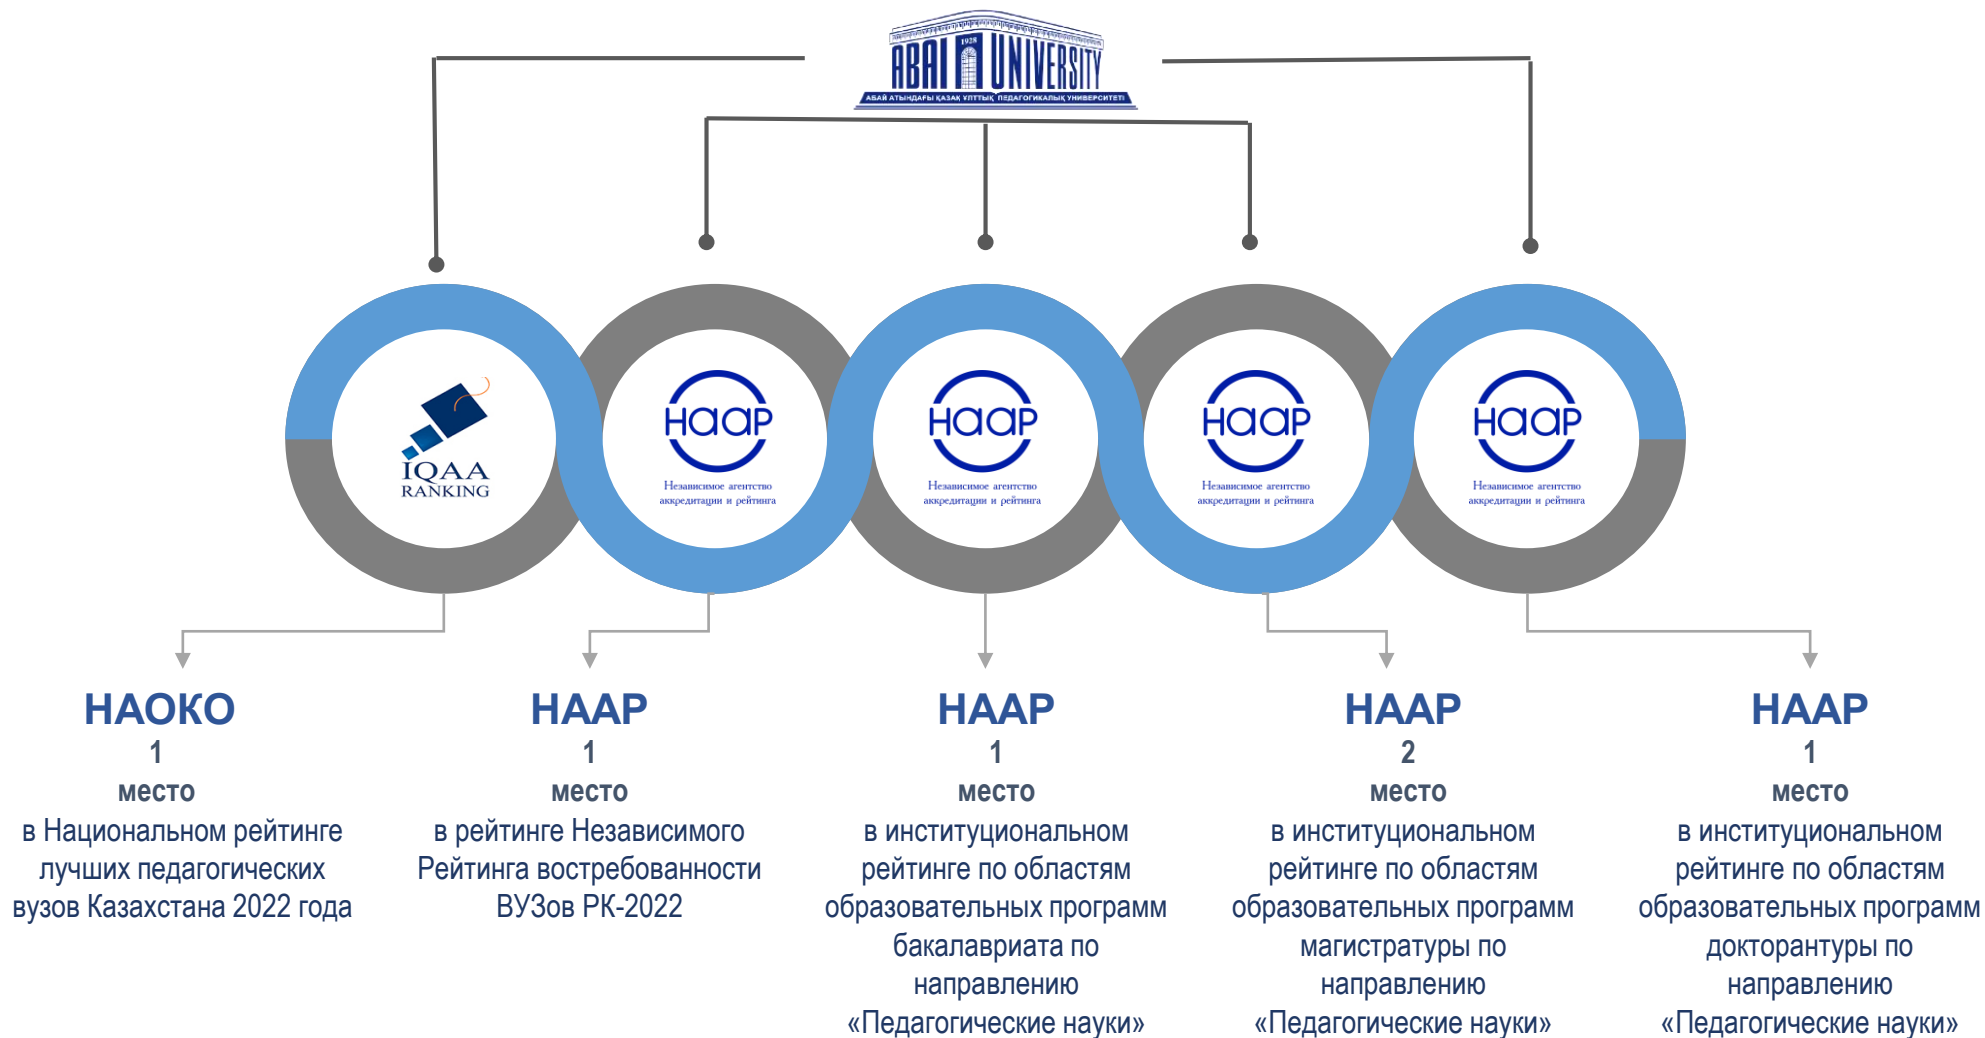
1928
ABAI UNIVERSITY
АБАЙ АТЫНДАҒЫ ҚАЗАҚ ҰЛТТЫҚ ПЕДАГОГИКАЛЫҚ УНИВЕРСИТЕТІ

IQAA RANKING

НААР
Независимое агентство аккредитации и рейтинга

НААР
Независимое агентство аккредитации и рейтинга

НААР
Независимое агентство аккредитации и рейтинга

НААР
Независимое агентство аккредитации и рейтинга

НАОКО
1
место
в Национальном рейтинге лучших педагогических вузов Казахстана 2022 года

НААР
1
место
в рейтинге Независимого Рейтинга востребованности ВУЗов РК-2022

НААР
1
место
в институциональном рейтинге по областям образовательных программ бакалавриата по направлению «Педагогические науки»

НААР
2
место
в институциональном рейтинге по областям образовательных программ магистратуры по направлению «Педагогические науки»

НААР
1
место
в институциональном рейтинге по областям образовательных программ докторантуры по направлению «Педагогические науки»